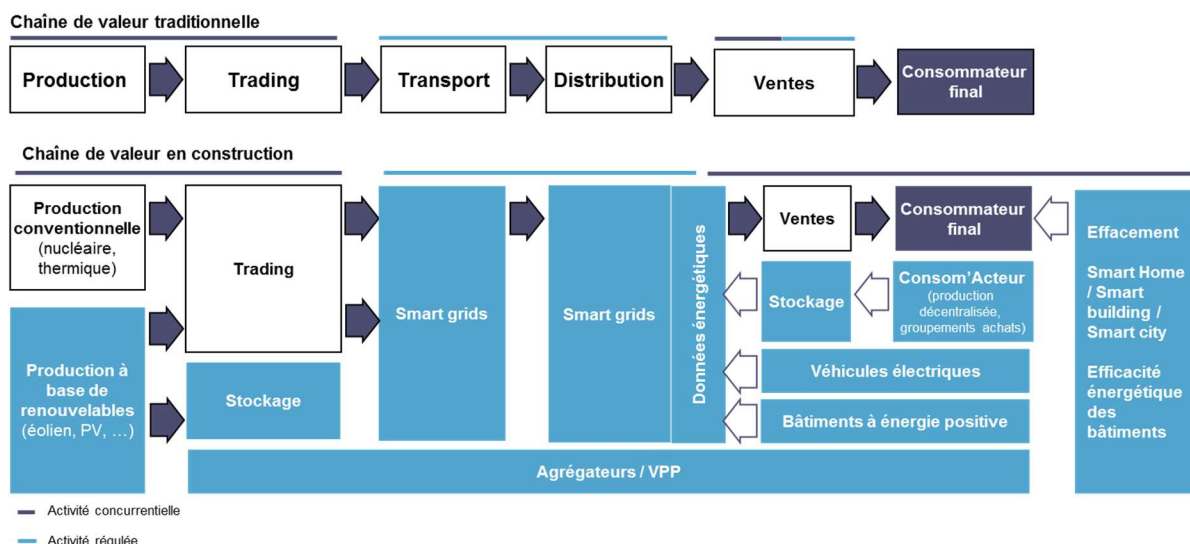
Chaîne de valeur traditionnelle

Production

Trading

Transport

Distribution

Ventes

Consommateur final

Chaîne de valeur en construction

Production conventionnelle (nucléaire, thermique)

Trading

Smart grids

Smart grids

Données énergétiques

Ventes

Consommateur final

Effacement

Smart Home / Smart building / Smart city

Efficacité énergétique des bâtiments

Stockage

Consom'Acteur (production décentralisée, groupements achats)

Production à base de renouvelables (éolien, PV, …)

Stockage

Véhicules électriques

Bâtiments à énergie positive

Agrégateurs / VPP

Activité concurrentielle

Activité régulée